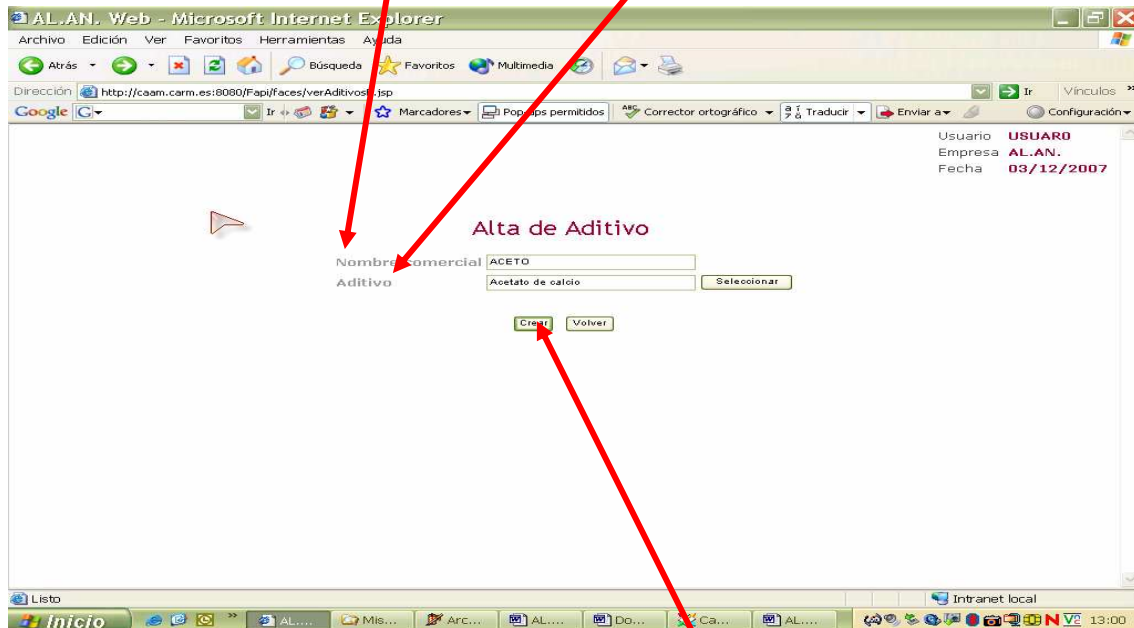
AL.AN. Web - Microsoft Internet Explorer

Archivo Edición Ver Favoritos Herramientas Ayuda

Atrás Búsqueda Favoritos Multimedia

Dirección http://caam.carm.es:8080/Fapi/faces/verAditivos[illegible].jsp Ir Vínculos

Google Ir Marcadores Pop-ups permitidos Corrector ortográfico Traducir Enviar a Configuración

Usuario USUARO
Empresa AL.AN.
Fecha 03/12/2007

Alta de Aditivo

Nombre comercial ACETO
Aditivo Acetato de calcio Seleccionar

Crear Volver

Listo Intranet local

Inicio AL.... Mis... Arc... AL.... Do... Ca... AL.... 13:00